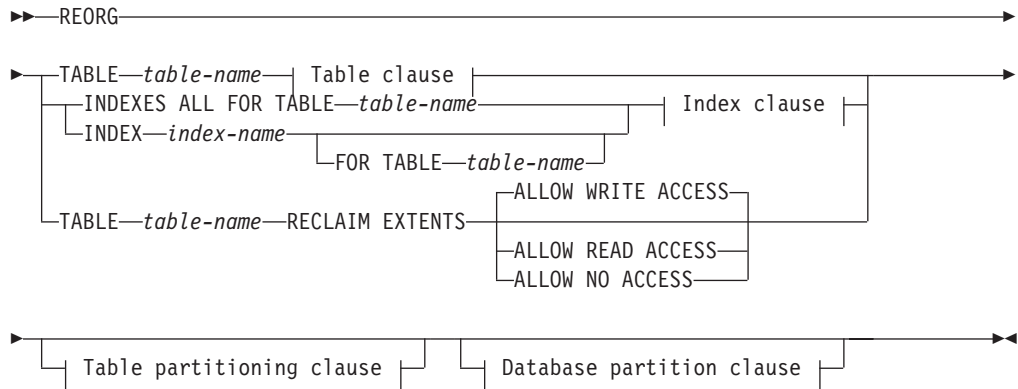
REORG

TABLE table-name Table clause
INDEXES ALL FOR TABLE table-name Index clause
INDEX index-name
FOR TABLE table-name
ALLOW WRITE ACCESS
TABLE table-name RECLAIM EXTENTS
ALLOW READ ACCESS
ALLOW NO ACCESS

Table partitioning clause Database partition clause